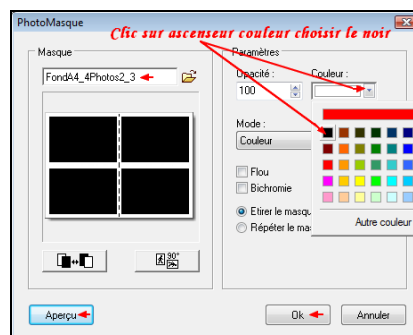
PhotoMasque

Clic sur ascenseur couleur choisir le noir

Masque

FondA4_4Photos2_3

Paramètres

Opacité :

100

Couleur :

Mode :

Couleur

Flou

Bichromie

Etirer le masq

Répéter le ma

Autre couleur

Aperçu

Ok

Annuler